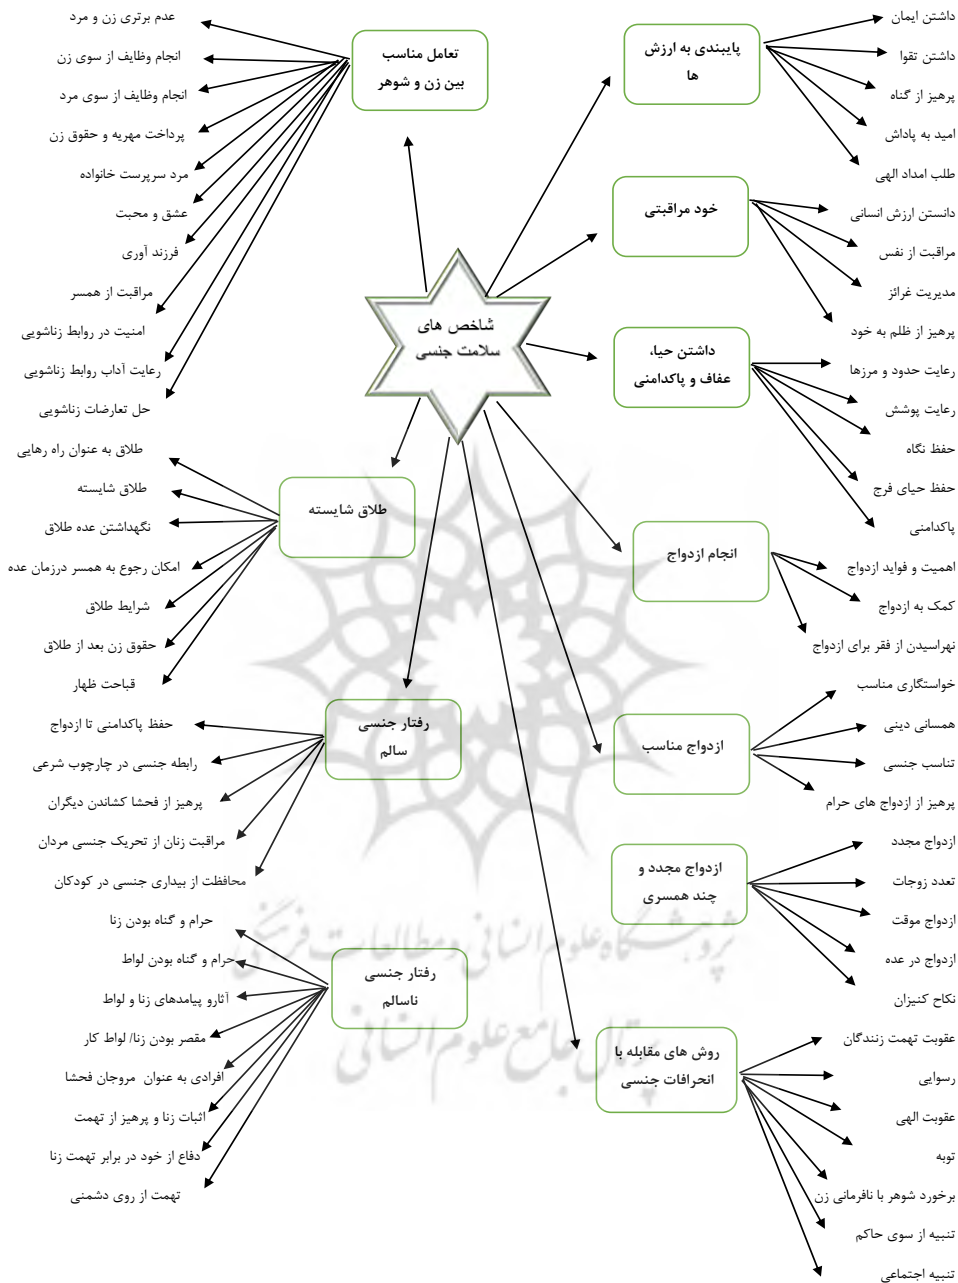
شاخص های سلامت جنسی

پایبندی به ارزش ها
داشتن ایمان
داشتن تقوا
پرهیز از گناه
امید به پاداش
طلب امداد الهی

خود مراقبتی
دانستن ارزش انسانی
مراقبت از نفس
مدیریت غرائز
پرهیز از ظلم به خود

داشتن حیا، عفاف و پاکدامنی
رعایت حدود و مرزها
رعایت پوشش
حفظ نگاه
حفظ حیای فرج
پاکدامنی

انجام ازدواج
اهمیت و فواید ازدواج
کمک به ازدواج
نهراسیدن از فقر برای ازدواج

ازدواج مناسب
خواستگاری مناسب
همسانی دینی
تناسب جنسی
پرهیز از ازدواج های حرام

ازدواج مجدد و چند همسری
ازدواج مجدد
تعدد زوجات
ازدواج موقت
ازدواج در عده
نکاح کنیزان

روش های مقابله با انحرافات جنسی
عقوبت تهمت زنندگان
رسوایی
عقوبت الهی
توبه
برخورد شوهر با نافرمانی زن
تنبیه از سوی حاکم
تنبیه اجتماعی

تعامل مناسب بین زن و شوهر
عدم برتری زن و مرد
انجام وظایف از سوی زن
انجام وظایف از سوی مرد
پرداخت مهریه و حقوق زن
مرد سرپرست خانواده
عشق و محبت
فرزند آوری
مراقبت از همسر
امنیت در روابط زناشویی
رعایت آداب روابط زناشویی
حل تعارضات زناشویی

طلاق شایسته
طلاق به عنوان راه رهایی
طلاق شایسته
نگهداشتن عده طلاق
امکان رجوع به همسر درزمان عده
شرایط طلاق
حقوق زن بعد از طلاق
قباحت ظهار

رفتار جنسی سالم
حفظ پاکدامنی تا ازدواج
رابطه جنسی در چارچوب شرعی
پرهیز از فحشا کشاندن دیگران
مراقبت زنان از تحریک جنسی مردان
محافظت از بیداری جنسی در کودکان

رفتار جنسی ناسالم
حرام و گناه بودن زنا
حرام و گناه بودن لواط
آثارو پیامدهای زنا و لواط
مقصر بودن زنا/ لواط کار
افرادی به عنوان مروجان فحشا
اثبات زنا و پرهیز از تهمت
دفاع از خود در برابر تهمت زنا
تهمت از روی دشمنی

پژوهشگاه علوم انسانی و مطالعات فرهنگی
پرتال جامع علوم انسانی